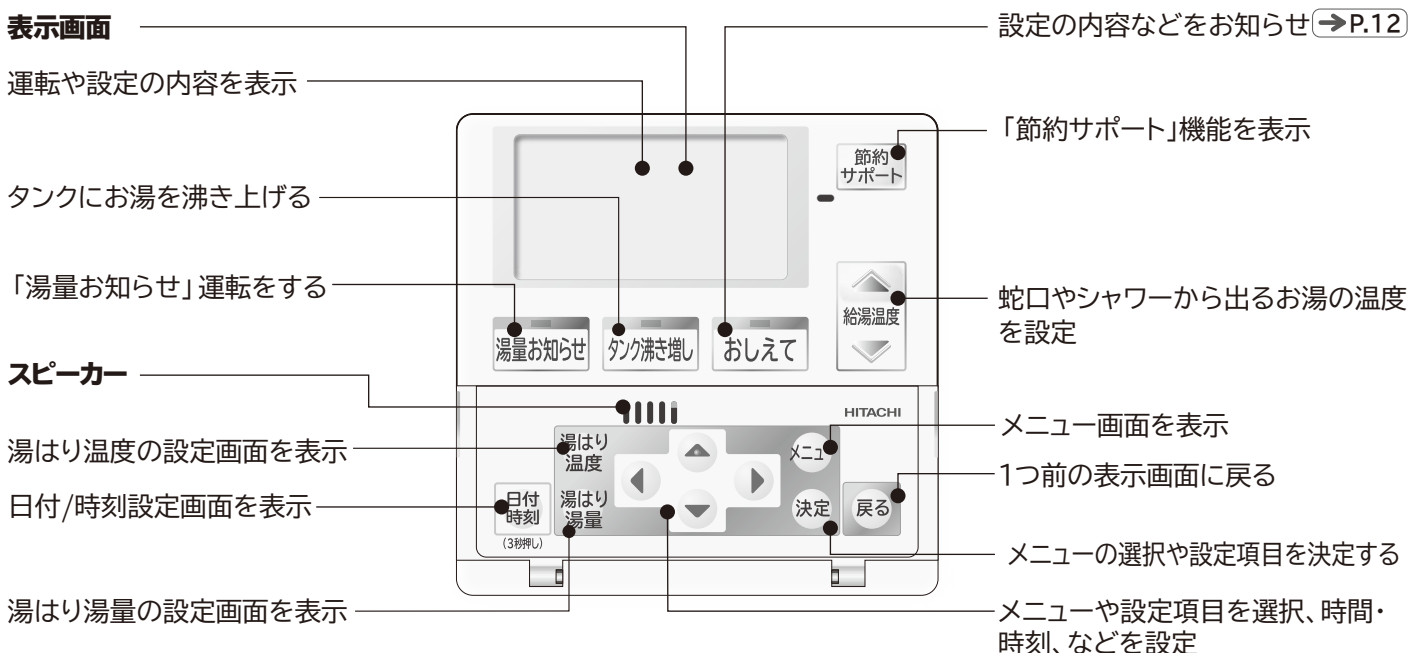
表示画面

運転や設定の内容を表示

タンクにお湯を沸き上げる

「湯量お知らせ」運転をする

スピーカー

湯はり温度の設定画面を表示

日付/時刻設定画面を表示

湯はり湯量の設定画面を表示

設定の内容などをお知らせ →P.12

「節約サポート」機能を表示

蛇口やシャワーから出るお湯の温度を設定

メニュー画面を表示

1つ前の表示画面に戻る

メニューの選択や設定項目を決定する

メニューや設定項目を選択、時間・時刻、などを設定

節約サポート

給湯温度

湯量お知らせ

タンク沸き増し

おしえて

HITACHI

湯はり温度

湯はり湯量

メニュー

決定

戻る

日付時刻

(3秒押し)